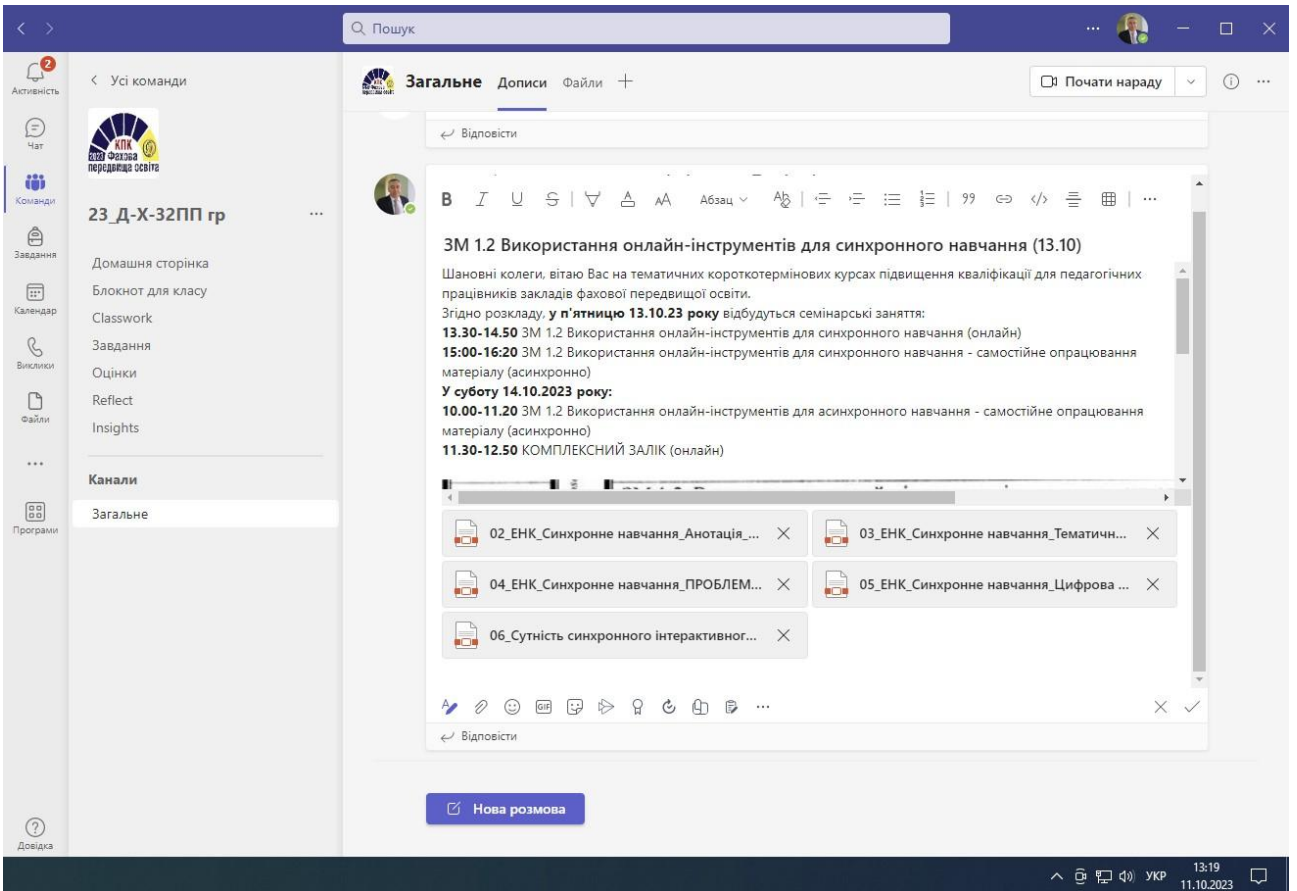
Пошук

2
Активність
Чат
Команди
Завдання
Календар
Виклики
Файли
...
Програми
Довідка

< Усі команди

КПК
2023 Фахова передвища освіта

23_Д-Х-32ПП гр ...

Домашня сторінка
Блокнот для класу
Classwork
Завдання
Оцінки
Reflect
Insights

Канали
Загальне

Загальне Дописи Файли +

Почати нараду

Відповісти

B I U S Абзац 99

ЗМ 1.2 Використання онлайн-інструментів для синхронного навчання (13.10)

Шановні колеги, вітаю Вас на тематичних короткотермінових курсах підвищення кваліфікації для педагогічних працівників закладів фахової передвищої освіти.
Згідно розкладу, **у п'ятницю 13.10.23 року** відбудуться семінарські заняття:
**13.30-14.50** ЗМ 1.2 Використання онлайн-інструментів для синхронного навчання (онлайн)
**15:00-16:20** ЗМ 1.2 Використання онлайн-інструментів для синхронного навчання - самостійне опрацювання матеріалу (асинхронно)
**У суботу 14.10.2023 року:**
**10.00-11.20** ЗМ 1.2 Використання онлайн-інструментів для асинхронного навчання - самостійне опрацювання матеріалу (асинхронно)
**11.30-12.50** КОМПЛЕКСНИЙ ЗАЛІК (онлайн)

02_ЕНК_Синхронне навчання_Анотація_...
03_ЕНК_Синхронне навчання_Тематичн...
04_ЕНК_Синхронне навчання_ПРОБЛЕМ...
05_ЕНК_Синхронне навчання_Цифрова ...
06_Сутність синхронного інтерактивног...

Відповісти

Нова розмова

УКР 13:19 11.10.2023